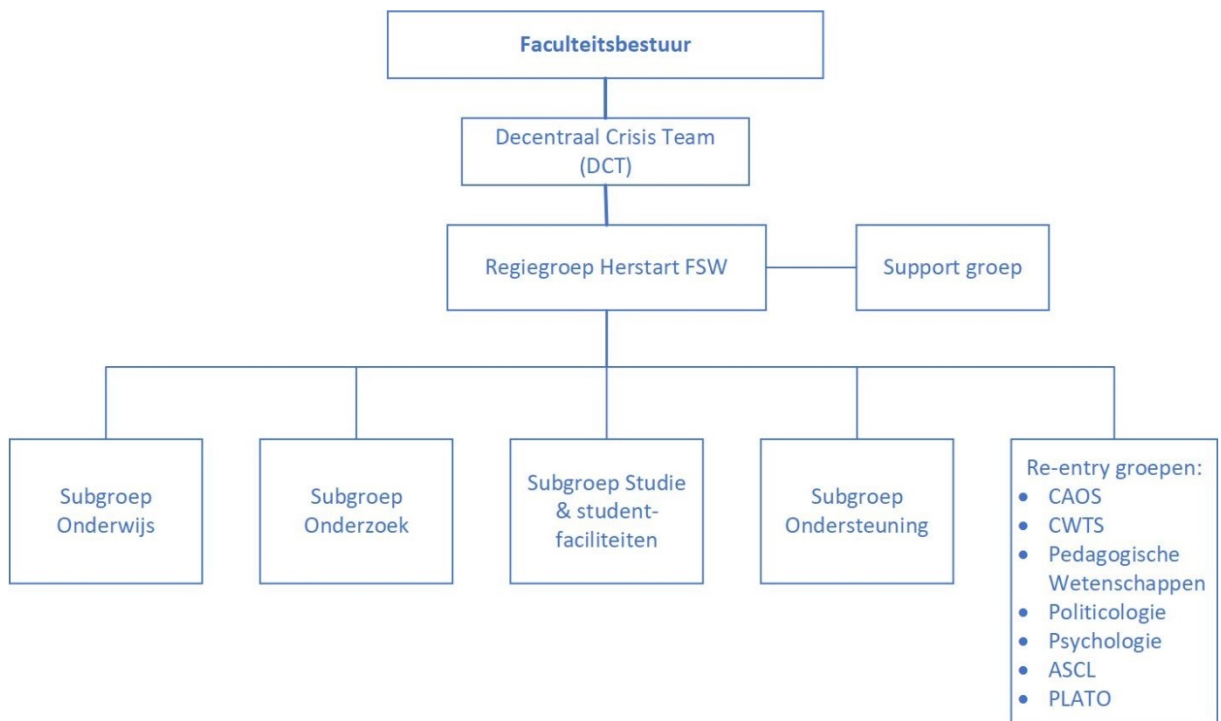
**Faculteitsbestuur**

Decentraal Crisis Team (DCT)

Regiegroep Herstart FSW

Support groep

Subgroep Onderwijs

Subgroep Onderzoek

Subgroep Studie & student-faciliteiten

Subgroep Ondersteuning

Re-entry groepen:
- CAOS
- CWTS
- Pedagogische Wetenschappen
- Politicologie
- Psychologie
- ASCL
- PLATO